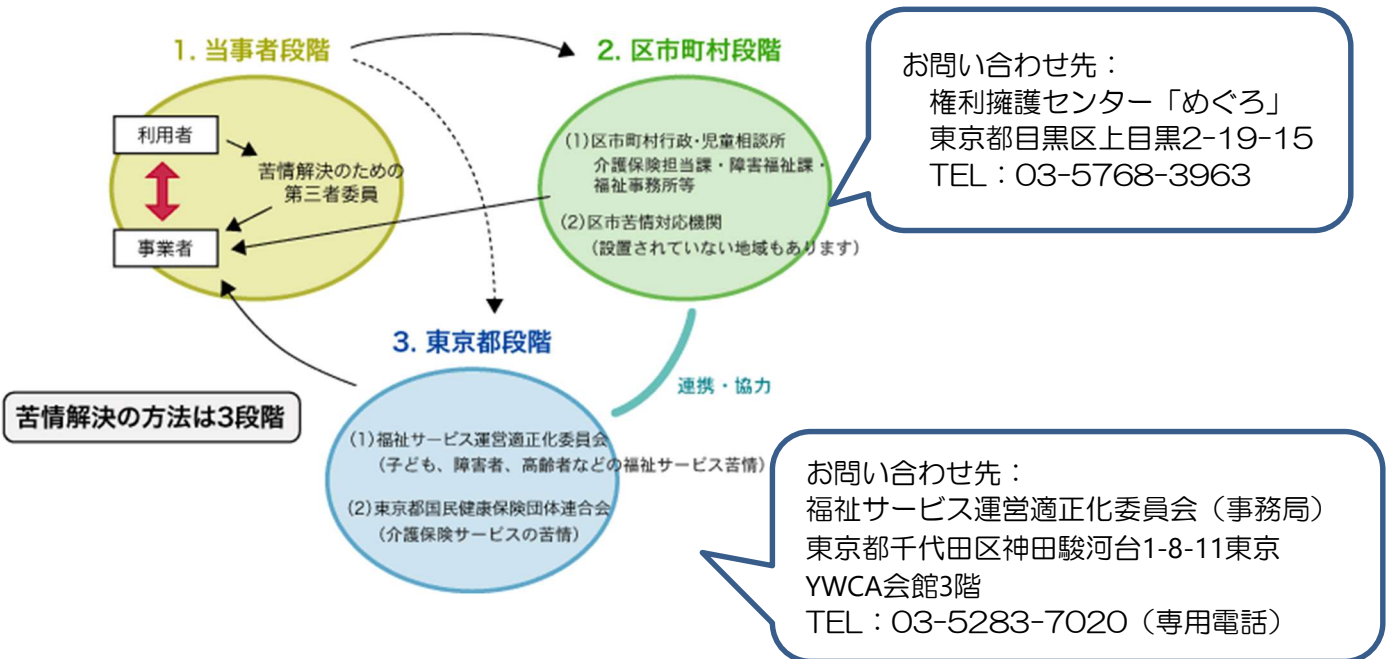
1. 当事者段階

利用者

苦情解決のための第三者委員

事業者

2. 区市町村段階

(1)区市町村行政･児童相談所
介護保険担当課・障害福祉課・福祉事務所等

(2)区市苦情対応機関
(設置されていない地域もあります)

お問い合わせ先：
権利擁護センター「めぐろ」
東京都目黒区上目黒2-19-15
TEL：03-5768-3963

3. 東京都段階

連携・協力

苦情解決の方法は3段階

(1)福祉サービス運営適正化委員会
(子ども、障害者、高齢者などの福祉サービス苦情)

(2)東京都国民健康保険団体連合会
(介護保険サービスの苦情)

お問い合わせ先：
福祉サービス運営適正化委員会（事務局）
東京都千代田区神田駿河台1-8-11東京YWCA会館3階
TEL：03-5283-7020（専用電話）